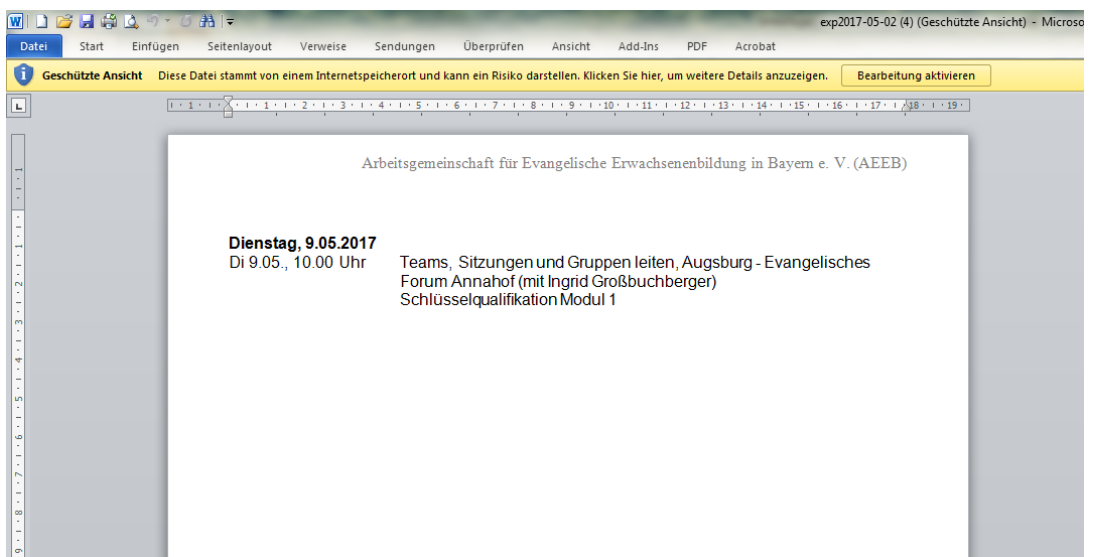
exp2017-05-02 (4) (Geschützte Ansicht) - Microso

Datei Start Einfügen Seitenlayout Verweise Sendungen Überprüfen Ansicht Add-Ins PDF Acrobat

Geschützte Ansicht Diese Datei stammt von einem Internetspeicherort und kann ein Risiko darstellen. Klicken Sie hier, um weitere Details anzuzeigen. Bearbeitung aktivieren

Arbeitsgemeinschaft für Evangelische Erwachsenenbildung in Bayern e. V. (AEEB)

**Dienstag, 9.05.2017**
Di 9.05., 10.00 Uhr Teams, Sitzungen und Gruppen leiten, Augsburg - Evangelisches Forum Annahof (mit Ingrid Großbuchberger) Schlüsselqualifikation Modul 1